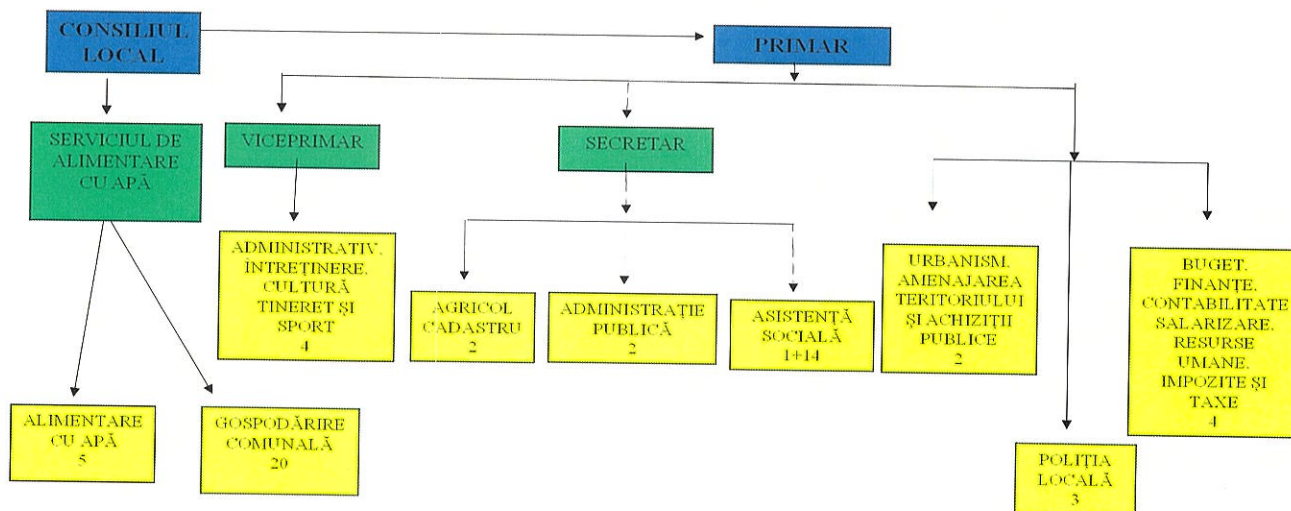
CONSILIUL LOCAL

PRIMAR

SERVICIUL DE ALIMENTARE CU APĂ

VICEPRIMAR

SECRETAR

ADMINISTRATIV, ÎNTREȚINERE, CULTURĂ TINERET ȘI SPORT
4

AGRICOL CADASTRU
2

ADMINISTRAȚIE PUBLICĂ
2

ASISTENȚĂ SOCIALĂ
1+14

URBANISM, AMENAJAREA TERITORIULUI ȘI ACHIZIȚII PUBLICE
2

BUGET, FINANȚE, CONTABILITATE SALARIZARE, RESURSE UMANE, IMPOZITE ȘI TAXE
4

ALIMENTARE CU APĂ
5

GOSPODĂRIRE COMUNALĂ
20

POLIȚIA LOCALĂ
3